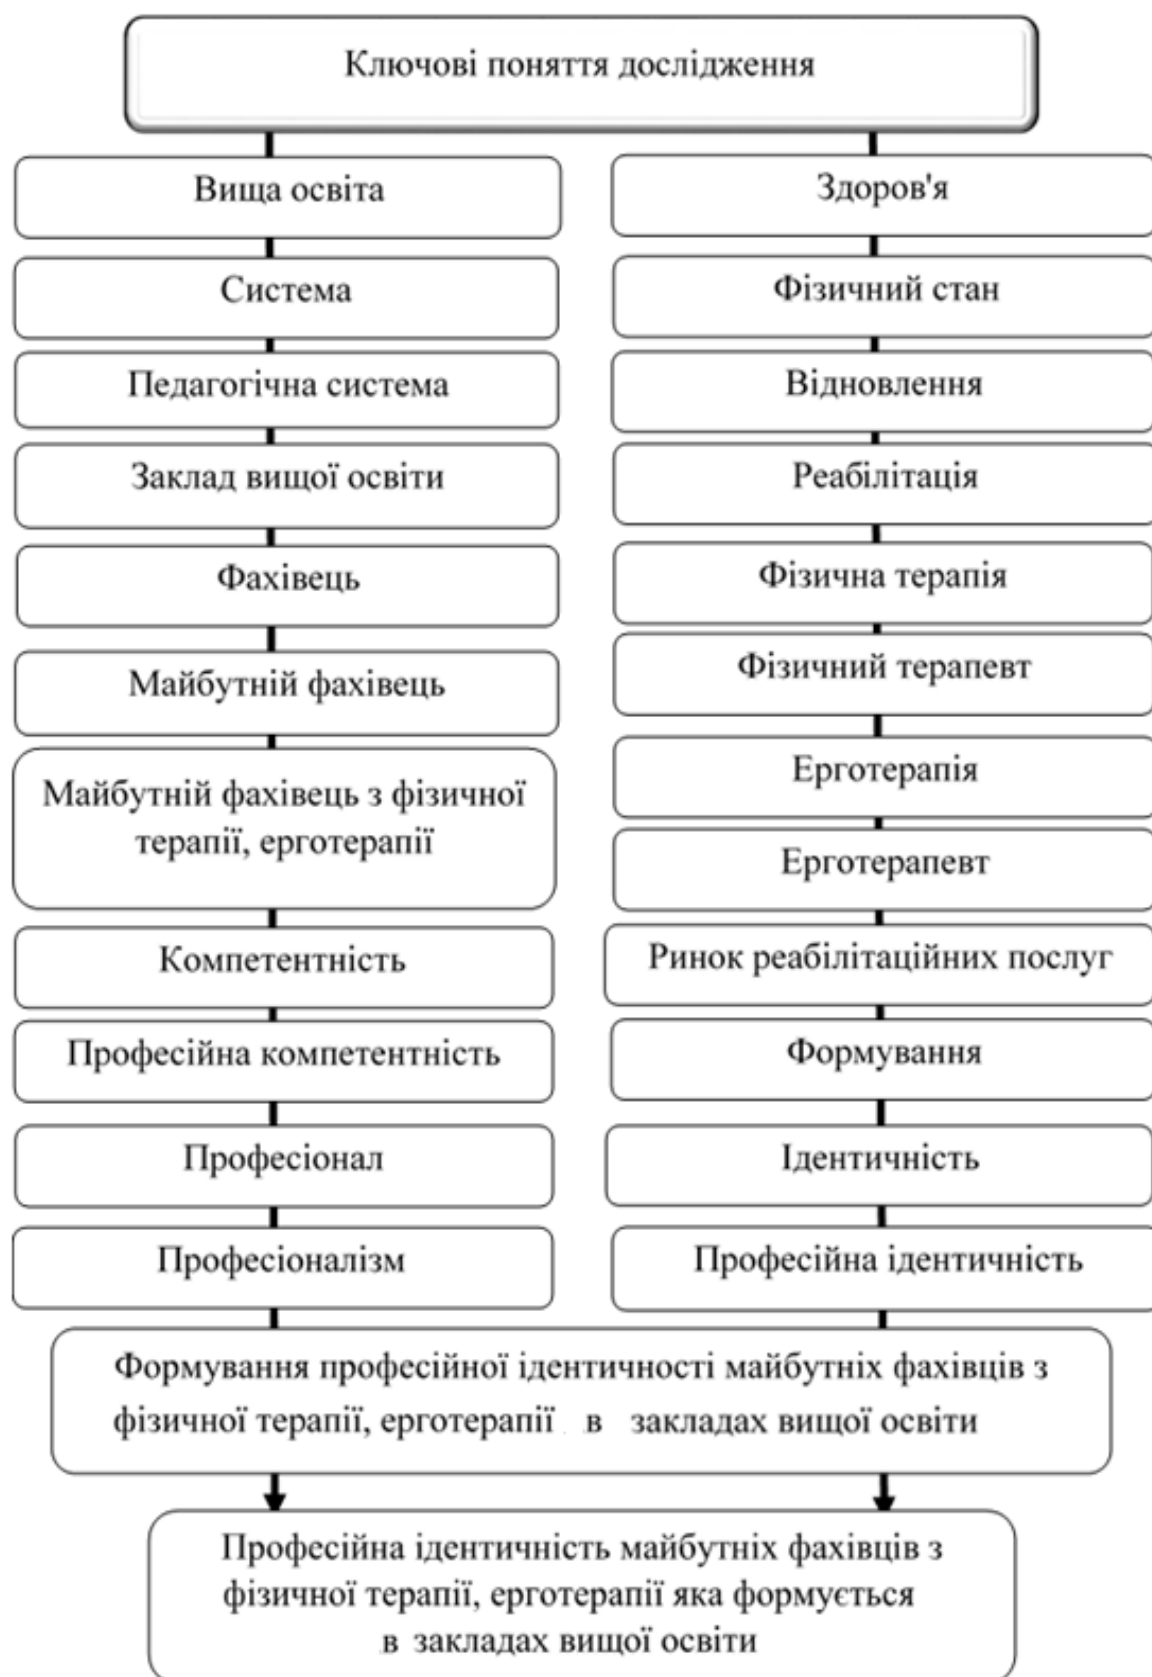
Ключові поняття дослідження

Вища освіта

Система

Педагогічна система

Заклад вищої освіти

Фахівець

Майбутній фахівець

Майбутній фахівець з фізичної терапії, ерготерапії

Компетентність

Професійна компетентність

Професіонал

Професіоналізм

Здоров'я

Фізичний стан

Відновлення

Реабілітація

Фізична терапія

Фізичний терапевт

Ерготерапія

Ерготерапевт

Ринок реабілітаційних послуг

Формування

Ідентичність

Професійна ідентичність

Формування професійної ідентичності майбутніх фахівців з фізичної терапії, ерготерапії в закладах вищої освіти

Професійна ідентичність майбутніх фахівців з фізичної терапії, ерготерапії яка формується в закладах вищої освіти